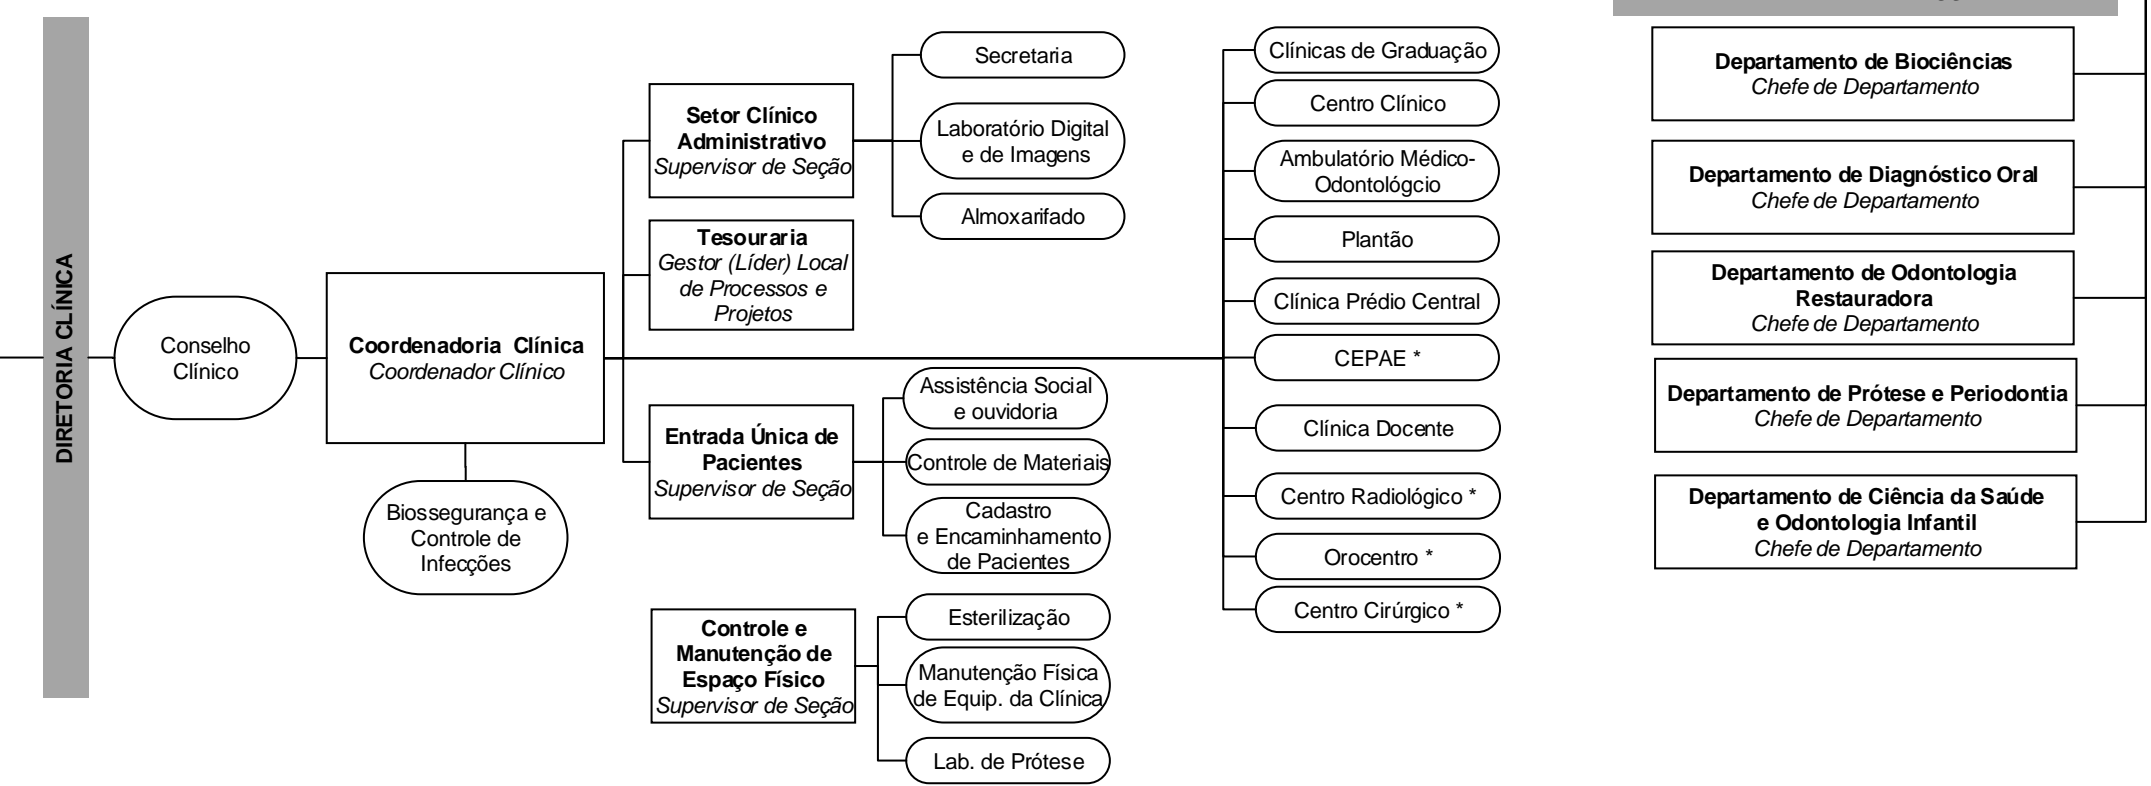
DIRETORIA CLÍNICA

Conselho Clínico

Coordenadoria Clínica
Coordenador Clínico

Biossegurança e Controle de Infecções

Setor Clínico Administrativo
Supervisor de Seção

Secretaria

Laboratório Digital e de Imagens

Almoxarifado

Tesouraria
Gestor (Líder) Local de Processos e Projetos

Entrada Única de Pacientes
Supervisor de Seção

Assistência Social e ouvidoria

Controle de Materiais

Cadastro e Encaminhamento de Pacientes

Controle e Manutenção de Espaço Físico
Supervisor de Seção

Esterilização

Manutenção Física de Equip. da Clínica

Lab. de Prótese

Clínicas de Graduação

Centro Clínico

Ambulatório Médico-Odontológcio

Plantão

Clínica Prédio Central

CEPAE *

Clínica Docente

Centro Radiológico *

Orocentro *

Centro Cirúrgico *

Departamento de Biociências
Chefe de Departamento

Departamento de Diagnóstico Oral
Chefe de Departamento

Departamento de Odontologia Restauradora
Chefe de Departamento

Departamento de Prótese e Periodontia
Chefe de Departamento

Departamento de Ciência da Saúde e Odontologia Infantil
Chefe de Departamento